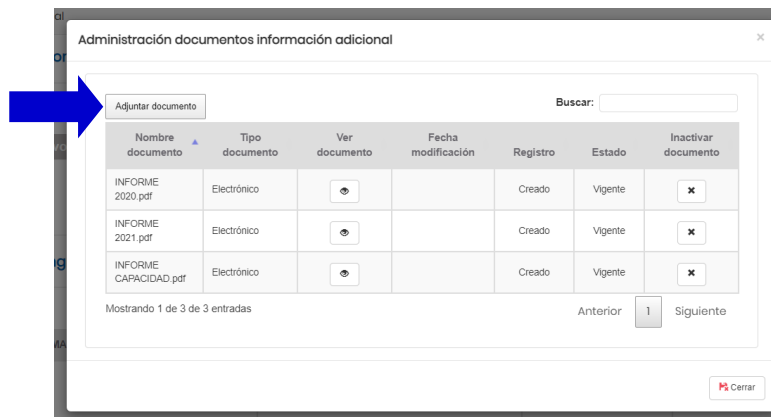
Administración documentos información adicional

×

Adjuntar documento

Buscar:

| Nombre documento | Tipo documento | Ver documento | Fecha modificación | Registro | Estado | Inactivar documento |
|---|---|---|---|---|---|---|
| INFORME 2020.pdf | Electrónico | | | Creado | Vigente | × |
| INFORME 2021.pdf | Electrónico | | | Creado | Vigente | × |
| INFORME CAPACIDAD.pdf | Electrónico | | | Creado | Vigente | × |

Mostrando 1 de 3 de 3 entradas

Anterior 1 Siguiente

Cerrar